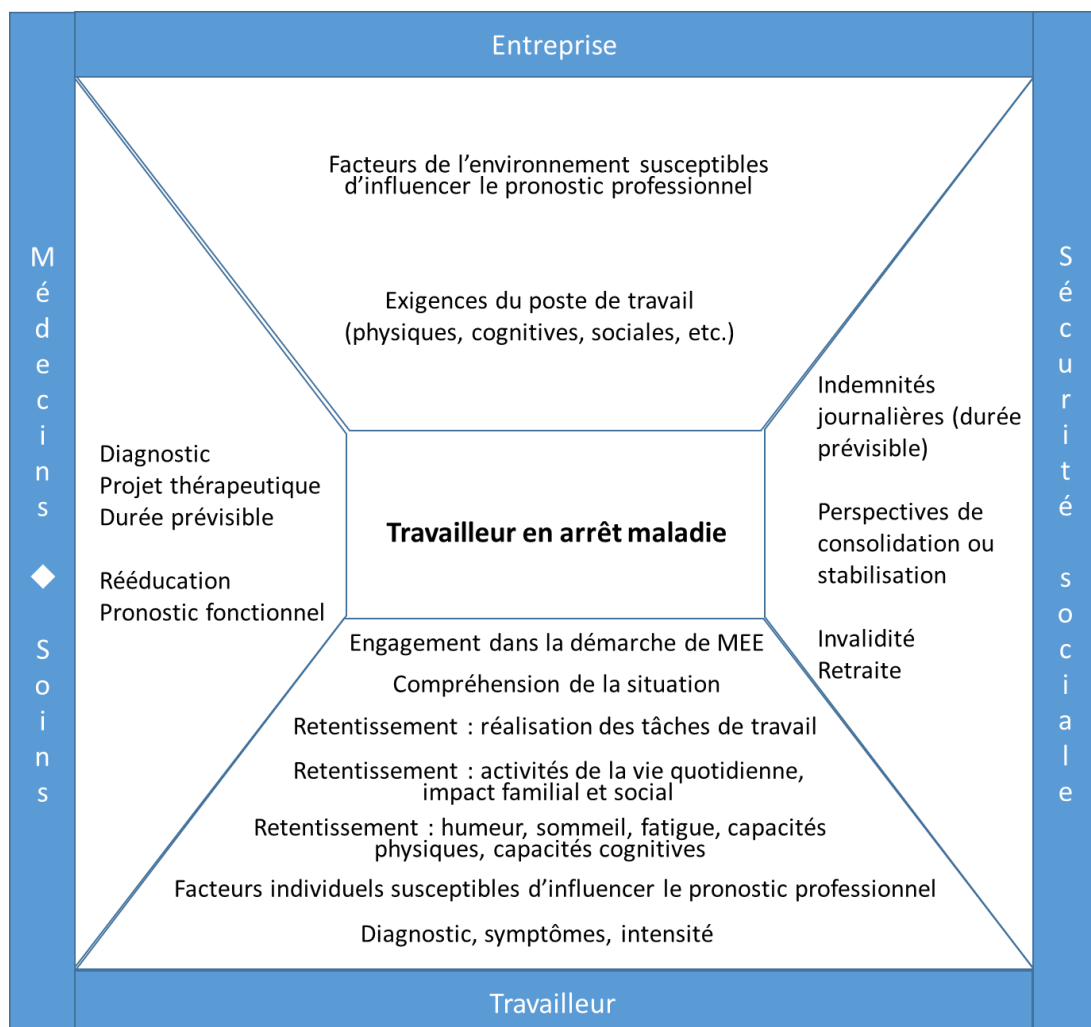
Entreprise

Médecins ◆ Soins

Sécurité sociale

Facteurs de l’environnement susceptibles d’influencer le pronostic professionnel

Exigences du poste de travail (physiques, cognitives, sociales, etc.)

Diagnostic
Projet thérapeutique
Durée prévisible

Rééducation
Pronostic fonctionnel

Travailleur en arrêt maladie

Indemnités journalières (durée prévisible)

Perspectives de consolidation ou stabilisation

Invalidité
Retraite

Engagement dans la démarche de MEE

Compréhension de la situation

Retentissement : réalisation des tâches de travail

Retentissement : activités de la vie quotidienne, impact familial et social

Retentissement : humeur, sommeil, fatigue, capacités physiques, capacités cognitives

Facteurs individuels susceptibles d’influencer le pronostic professionnel

Diagnostic, symptômes, intensité

Travailleur